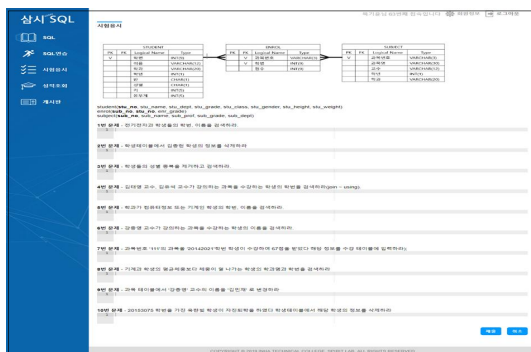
삼시 SQL

SQL
SQL연습
시험응시
성적조회
게시판

시험응시

STUDENT

| PK | FK | Logical Name | Type |
|---|---|---|---|
| V | | 학번 | INT(10) |
| | | 이름 | VARCHAR(12) |
| | | 학과 | VARCHAR(20) |
| | | 학년 | INT(1) |
| | | 반 | CHAR(1) |
| | | 성별 | CHAR(1) |
| | | 키 | INT(3) |
| | | 몸무게 | INT(3) |

ENROL

| PK | FK | Logical Name | Type |
|---|---|---|---|
| V | V | 과목번호 | VARCHAR(3) |
| V | V | 학번 | INT(10) |
| | | 점수 | INT(3) |

SUBJECT

| PK | FK | Logical Name | Type |
|---|---|---|---|
| V | | 과목번호 | VARCHAR(3) |
| | | 과목명 | VARCHAR(20) |
| | | 교수 | VARCHAR(10) |
| | | 학년 | INT(1) |
| | | 학과 | VARCHAR(20) |

student(stu_no, stu_name, stu_dept, stu_grade, stu_class, stu_gender, stu_height, stu_weight)
enrol(sub_no, stu_no, enr_grade)
subject(sub_no, sub_name, sub_prof, sub_grade, sub_dept)

1번 문제 - 전기전자과 학생들의 학번, 이름을 검색하라.

2번 문제 - 학생테이블에서 김종헌 학생의 정보를 삭제하라.

3번 문제 - 학생들의 성별 동록을 계산하고 검색하라.

4번 문제 - 김태영 교수, 김용석 교수가 강의하는 과목을 수강하는 학생의 학번을 검색하라(join ~ using)

5번 문제 - 학과가 컴퓨터정보 또는 기계인 학생의 학번, 이름을 검색하라.

6번 문제 - 김종헌 교수가 강의하는 과목을 수강하는 학생의 이름을 검색하라.

7번 문제 - 과목번호 '111'의 과목을 '20142021'학번 학생이 수강하여 67점을 받았다 해당 정보를 수강 테이블에 입력하라.

8번 문제 - 기계과 학생의 평균체중보다 체중이 적게 나가는 학생의 학과명과 학번을 검색하라

9번 문제 - 과목 테이블에서 '김종헌' 교수의 이름을 '김진래'로 변경하라.

10번 문제 - 20153075 학번을 가진 동명일 학생이 자퇴하였을 학생이 학생테이블에서 해당 학생의 정보를 삭제하라

제출 취소

COPYRIGHT © 2018 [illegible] ALL RIGHTS RESERVED